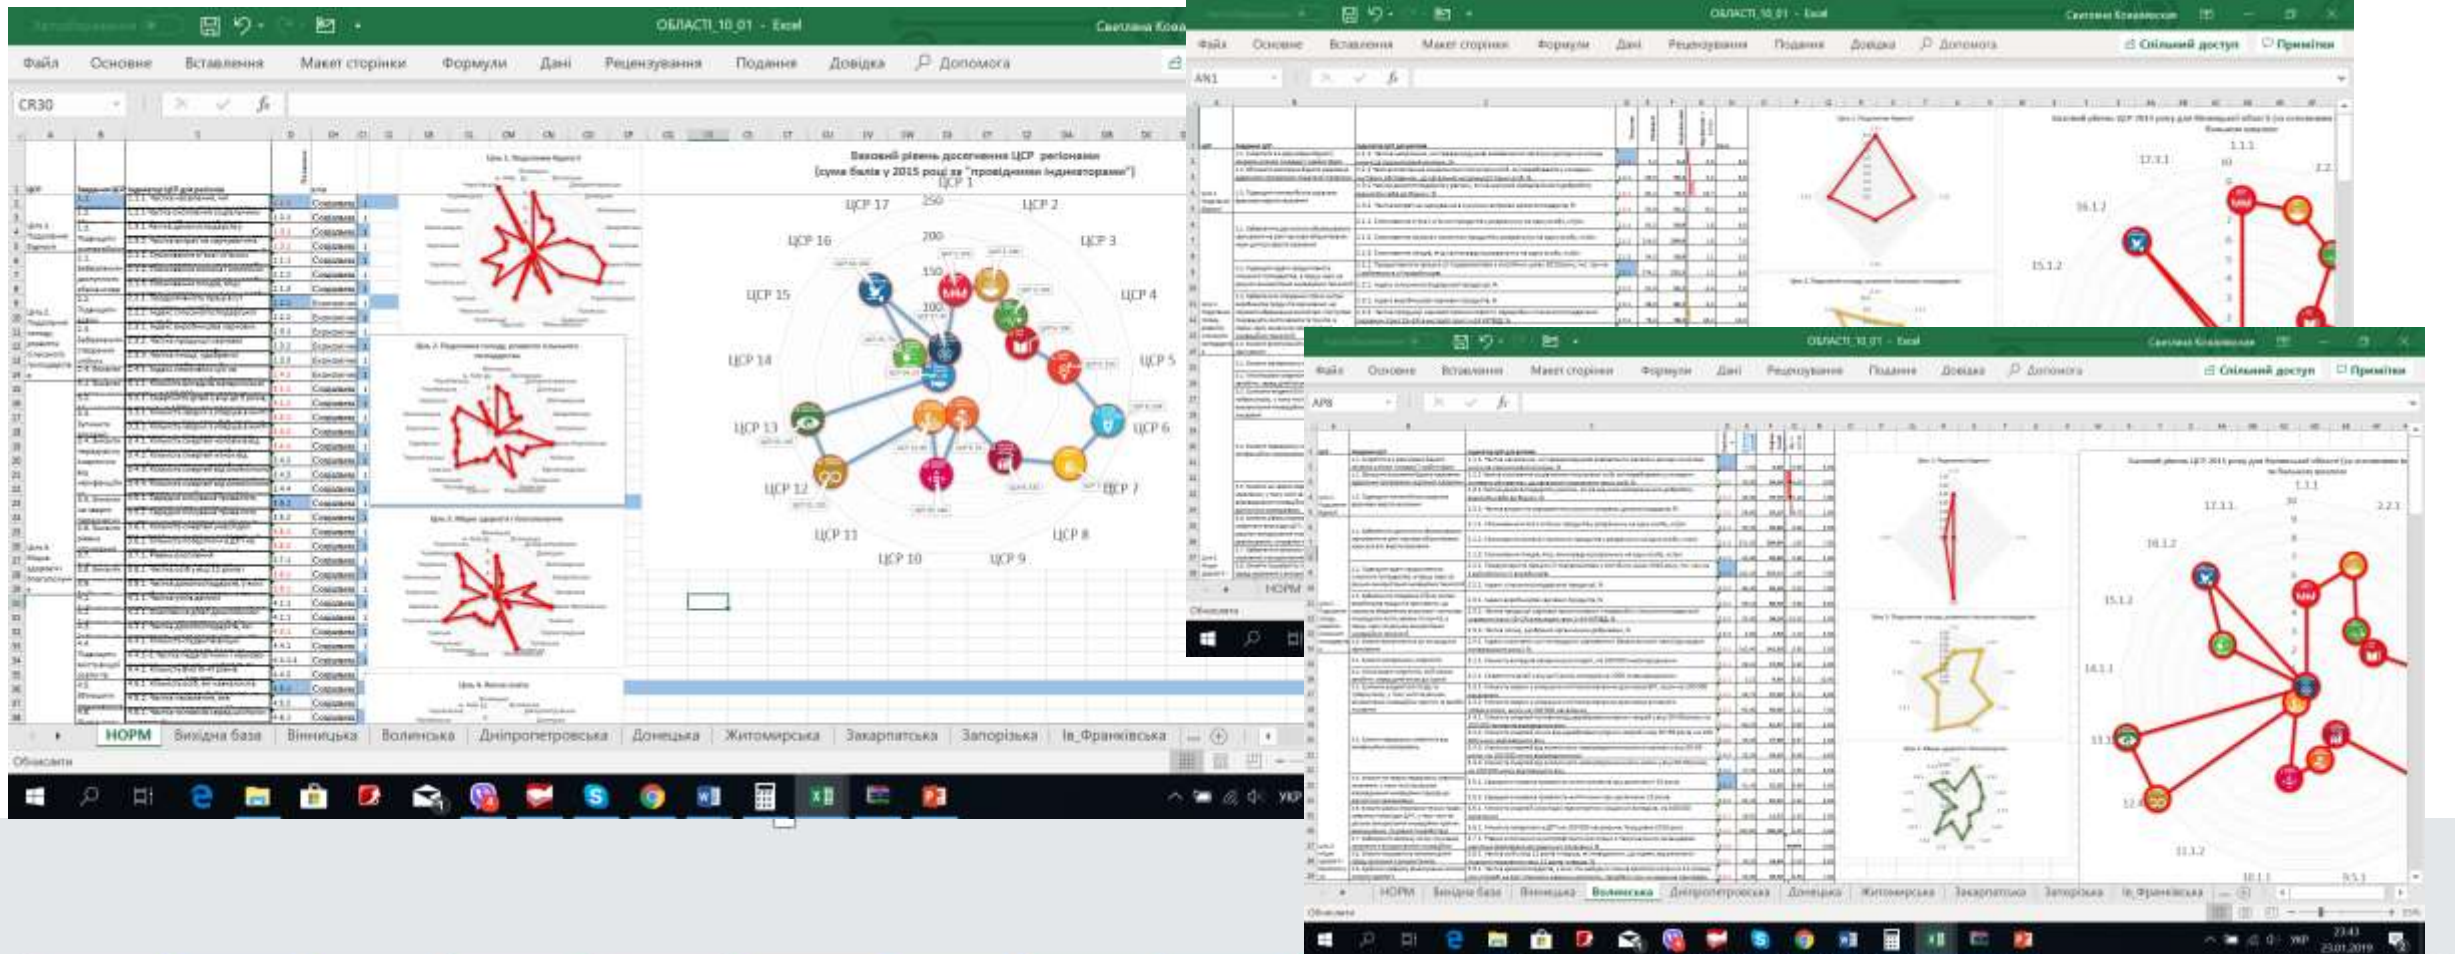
ОБЛАСТІ_10_01 - Excel
Світлана Ков

Файл Основне Вставлення Макет сторінки Формули Дані Рецензування Подання Довідка Допомога

CR30

Базовий рівень досягнення ЦСР регіонами
(сума балів у 2015 році за "провідними індикаторами")

ЦСР 1
ЦСР 2
ЦСР 3
ЦСР 4
ЦСР 5
ЦСР 6
ЦСР 7
ЦСР 8
ЦСР 9
ЦСР 10
ЦСР 11
ЦСР 12
ЦСР 13
ЦСР 14
ЦСР 15
ЦСР 16
ЦСР 17
250
200
150
100

Ціль 1. Подолання бідності
Ціль 2. Подолання голоду, розвиток сільського господарства
Ціль 3. Міцне здоров'я і благополуччя
Ціль 4. Якісна освіта

НОРМ Вихідна база Вінницька Волинська Дніпропетровська Донецька Житомирська Закарпатська Запорізька Ів_Франківська

Обчислити

ОБЛАСТІ_10_01 - Excel
Світлана Ковалевська

Файл Основне Вставлення Макет сторінки Формули Дані Рецензування Подання Довідка Допомога
Спільний доступ Примітки

AN1

Базовий рівень ЦСР 2015 року для Вінницької області (за основними базовими шкалами)

1.1.1
2.2.1
17.1.1
16.1.2
15.1.2

НОРМ

Обчислити

ОБЛАСТІ_10_01 - Excel
Світлана Ковалевська

Файл Основне Вставлення Макет сторінки Формули Дані Рецензування Подання Довідка Допомога
Спільний доступ Примітки

AP8

Базовий рівень ЦСР 2015 року для Волинської області (за основними базовими шкалами)

1.1.1
2.2.1
17.1.1
16.1.2
15.1.2
14.1.1
13.1
12.4
11.1.2
10.1.1
9.5.1

НОРМ Вихідна база Вінницька Волинська Дніпропетровська Донецька Житомирська Закарпатська Запорізька Ів_Франківська

Обчислити

УКР
23:43
23.01.2019